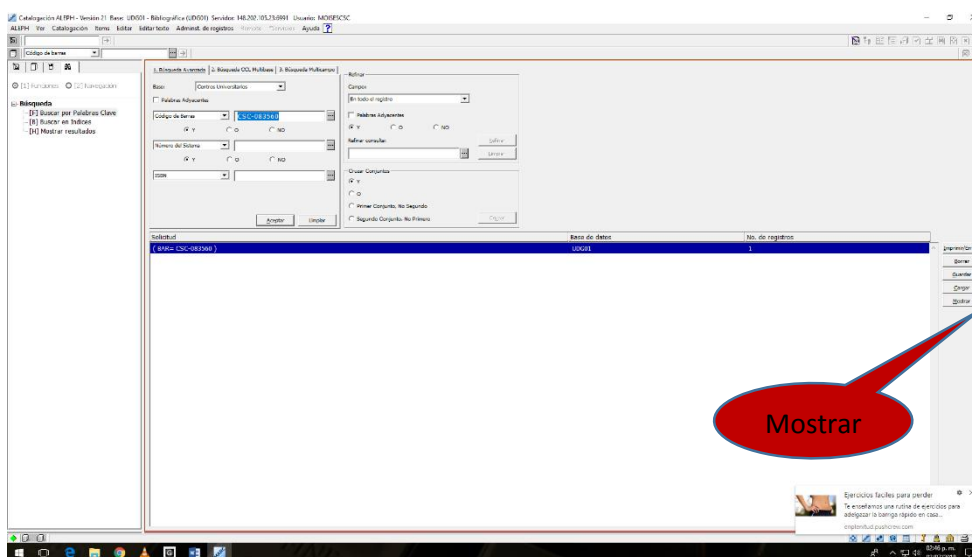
Catalogación ALEPH - Versión 21 Base: UDG01 - Bibliográfica (UDG01) Servidor: 148.202.105.23:6991 Usuario: MOISESCSC

ALEPH Ver Catalogación Ítems Editar Editar texto Admindt. de registros Remoto Servidor Ayuda ?

Código de barras

[1] Funciones [2] Navegación

Búsqueda
[F] Buscar por Palabras Clave
[B] Buscar en Índices
[H] Mostrar resultados

1. Búsqueda Avanzada | 2. Búsqueda CCL Multibase | 3. Búsqueda Multicampo

Base Centros Universitarios

Palabras Adyacentes

Código de Barras CSC-083560

Y O NO

Número del Sistema

Y O NO

ISSN

Aceptar Limpiar

Refinar

Campos

En todo el registro

Palabras Adyacentes

Y O NO

Refinar consulta:

Refinar

Limpiar

Cruzar Conjuntos

Y

O

Primer Conjunto, No Segundo

Segundo Conjunto, No Primero

Cruzar

| Solicitud | Base de datos | No. de registros |
|---|---|---|
| ( BAR= CSC-083560 ) | UDG01 | 1 |

Imprimir/Or

Borrar

Guardar

Cargar

Mostrar

Mostrar

Ejercicios fáciles para perder

Te enseñamos una rutina de ejercicios para adelgazar la barriga rápido en casa...

implantsalud.pushcrew.com

02:40 p. m.